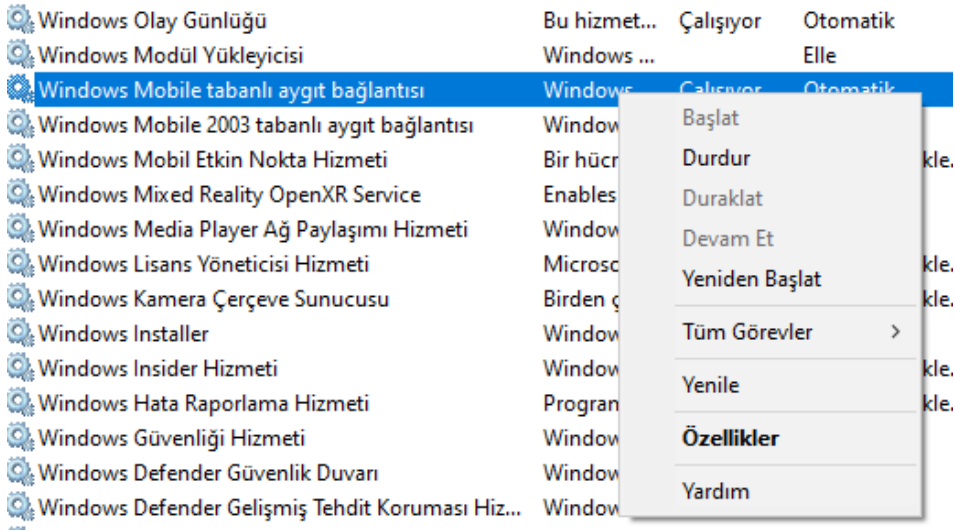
Windows Olay Günlüğü | Bu hizmet... | Çalışıyor | Otomatik
Windows Modül Yükleyicisi | Windows ... | | Elle
Windows Mobile tabanlı aygıt bağlantısı | Windows ... | Çalışıyor | Otomatik
Windows Mobile 2003 tabanlı aygıt bağlantısı | Window
Windows Mobil Etkin Nokta Hizmeti | Bir hücr | kle.
Windows Mixed Reality OpenXR Service | Enables
Windows Media Player Ağ Paylaşımı Hizmeti | Window
Windows Lisans Yöneticisi Hizmeti | Microsc | kle.
Windows Kamera Çerçeve Sunucusu | Birden ç | kle.
Windows Installer | Window
Windows Insider Hizmeti | Window | kle.
Windows Hata Raporlama Hizmeti | Progran | kle.
Windows Güvenliği Hizmeti | Window
Windows Defender Güvenlik Duvarı | Window
Windows Defender Gelişmiş Tehdit Koruması Hiz... | Window

Başlat
Durdur
Duraklat
Devam Et
Yeniden Başlat
Tüm Görevler >
Yenile
Özellikler
Yardım